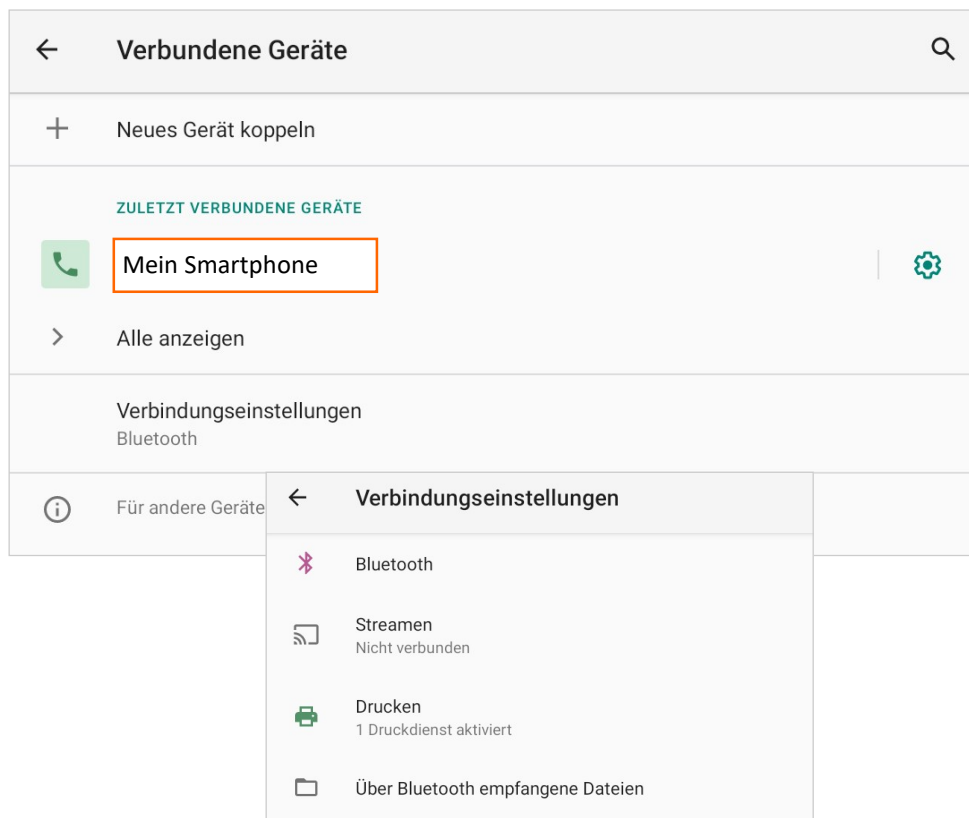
Verbundene Geräte

Neues Gerät koppeln

ZULETZT VERBUNDENE GERÄTE

Mein Smartphone

Alle anzeigen

Verbindungseinstellungen
Bluetooth

Für andere Geräte

Verbindungseinstellungen

Bluetooth

Streamen
Nicht verbunden

Drucken
1 Druckdienst aktiviert

Über Bluetooth empfangene Dateien